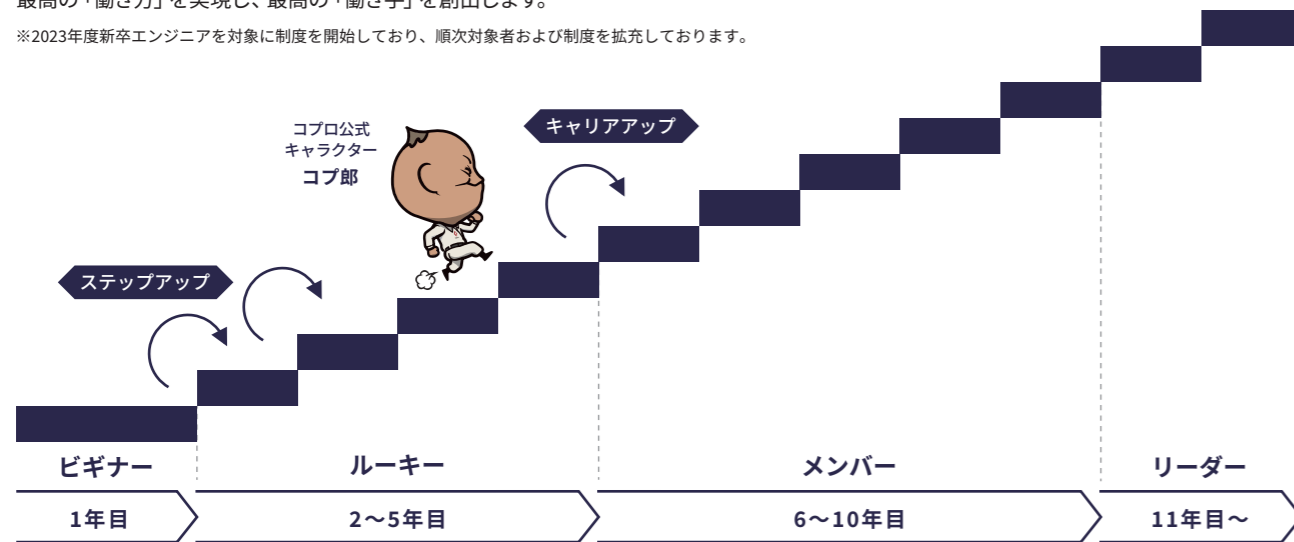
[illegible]の「働き方」を実現し、最高の「働き手」を創出します。

※2023年度新卒エンジニアを対象に制度を開始しており、順次対象者および制度を拡充しております。

コプロ公式
キャラクター
コプ郎

キャリアアップ

ステップアップ

ビギナー

1年目

ルーキー

2〜5年目

メンバー

6〜10年目

リーダー

11年目〜